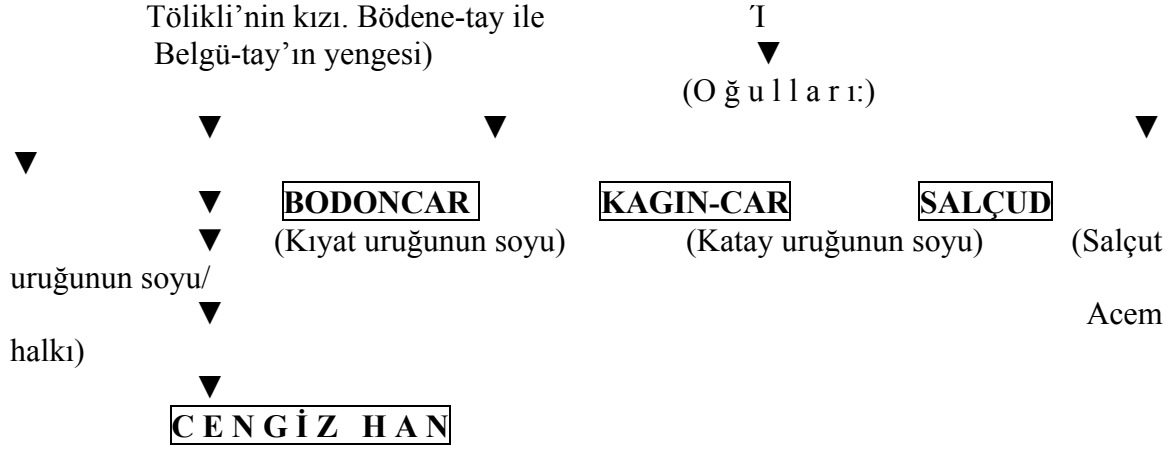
Tölikli'nin kızı. Bödene-tay ile Belgü-tay'ın yengesi)

Ί

(O ğ u l l a r ı:)

BODONCAR (Kıyat uruğunun soyu)

KAGIN-CAR (Katay uruğunun soyu)

SALÇUD (Salçut uruğunun soyu/ Acem halkı)

C E N G İ Z  H A N